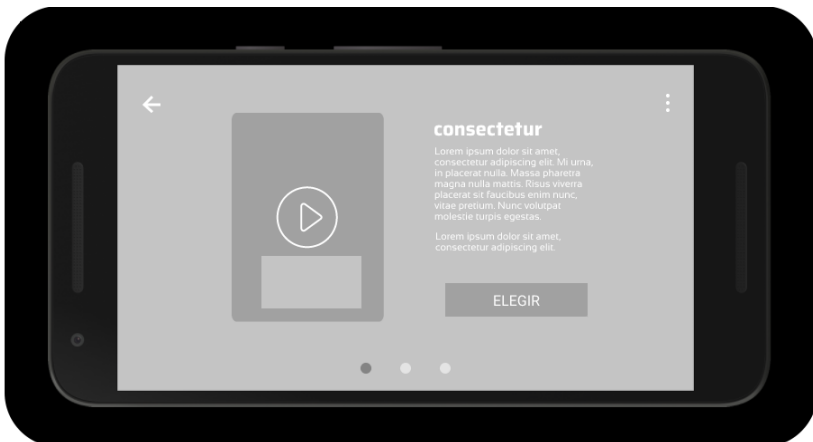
consectetur

Lorem ipsum dolor sit amet, consectetur adipiscing elit. Mi urna, in placerat nulla. Massa pharetra magna nulla mattis. Risus viverra placerat sit faucibus enim nunc, vitae pretium. Nunc volutpat molestie turpis egestas.

Lorem ipsum dolor sit amet, consectetur adipiscing elit.

ELEGIR